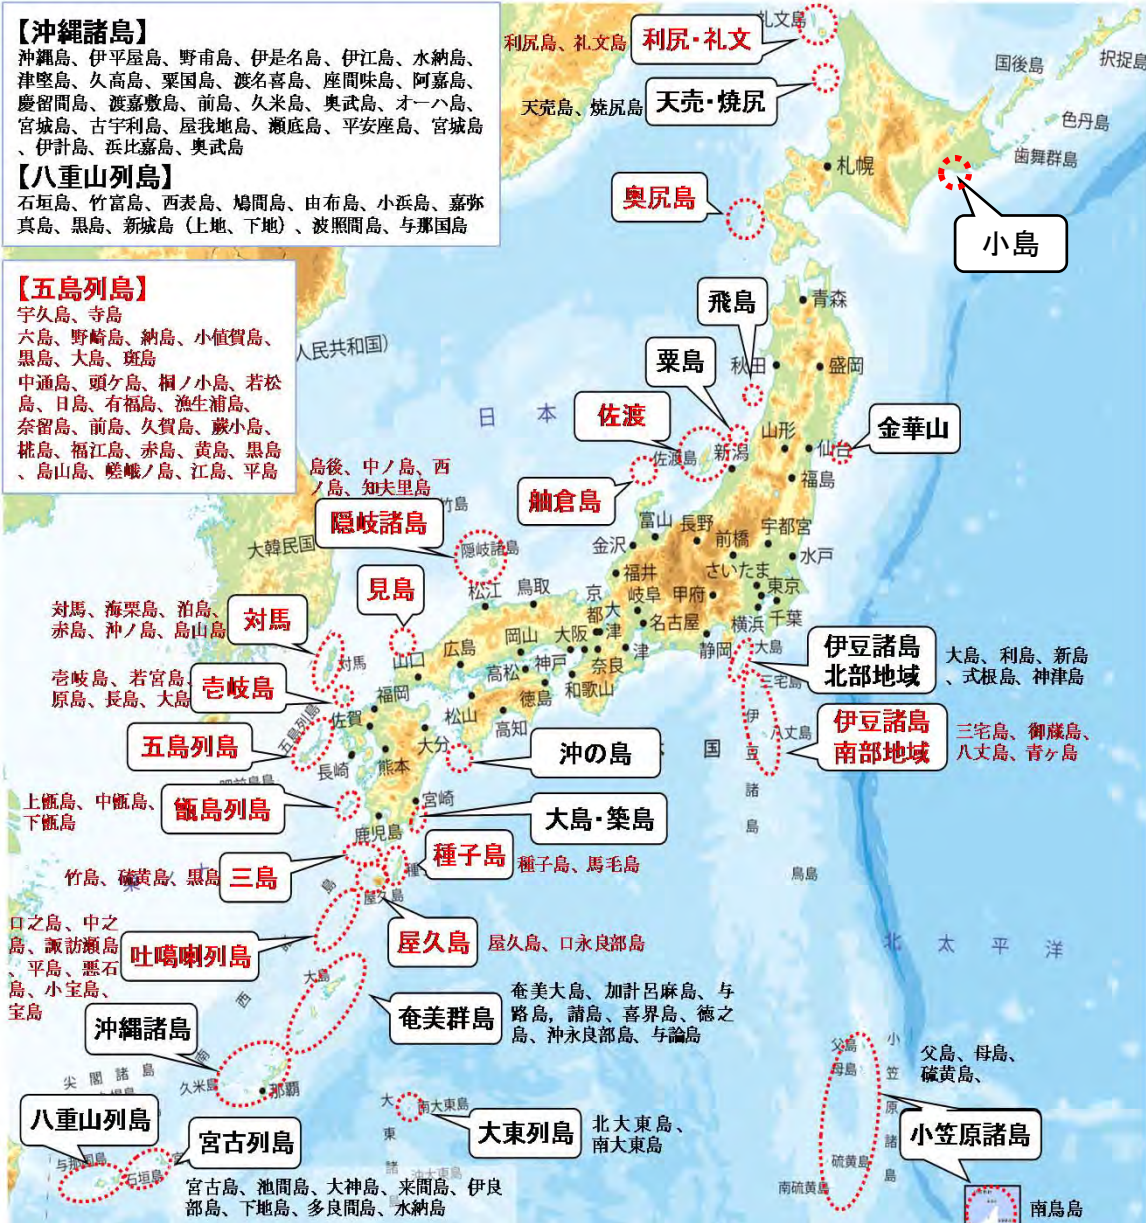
【沖縄諸島】
沖縄島、伊平屋島、野甫島、伊是名島、伊江島、水納島、津堅島、久高島、粟国島、渡名喜島、座間味島、阿嘉島、慶留間島、渡嘉敷島、前島、久米島、奥武島、オーハ島、宮城島、古宇利島、屋我地島、瀬底島、平安座島、宮城島、伊計島、浜比嘉島、奥武島

【八重山列島】
石垣島、竹富島、西表島、鳩間島、由布島、小浜島、嘉弥真島、黒島、新城島（上地、下地）、波照間島、与那国島

【五島列島】
宇久島、寺島
六島、野崎島、納島、小値賀島、黒島、大島、斑島
中通島、頭ケ島、桐ノ小島、若松島、日島、有福島、漁生浦島、奈留島、前島、久賀島、蕨小島、椛島、福江島、赤島、黄島、黒島、島山島、嵯峨ノ島、江島、平島

利尻島、礼文島　利尻・礼文
天売島、焼尻島　天売・焼尻
奥尻島
小島
飛島
粟島
佐渡
金華山
舳倉島
島後、中ノ島、西ノ島、知夫里島
隠岐諸島
見島
対馬、海栗島、泊島、赤島、沖ノ島、島山島　対馬
壱岐島、若宮島、原島、長島、大島　壱岐島
五島列島
沖の島
上甑島、中甑島、下甑島　甑島列島
大島・築島
種子島　種子島、馬毛島
竹島、硫黄島、黒島　三島
屋久島　屋久島、口永良部島
口之島、中之島、諏訪瀬島、平島、悪石島、小宝島、宝島　吐噶喇列島
奄美群島　奄美大島、加計呂麻島、与路島、請島、喜界島、徳之島、沖永良部島、与論島
沖縄諸島
八重山列島
宮古列島　宮古島、池間島、大神島、来間島、伊良部島、下地島、多良間島、水納島
大東列島　北大東島、南大東島
伊豆諸島北部地域　大島、利島、新島、式根島、神津島
伊豆諸島南部地域　三宅島、御蔵島、八丈島、青ヶ島
小笠原諸島　父島、母島、硫黄島、
南鳥島

礼文島　国後島　択捉島　色丹島　歯舞群島　札幌　青森　秋田　盛岡　山形　仙台　新潟　佐渡島　福島　富山　長野　宇都宮　前橋　水戸　金沢　福井　さいたま　東京　岐阜　甲府　千葉　京都　大津　名古屋　横浜　静岡　津　奈良　大阪　和歌山　神戸　鳥取　松江　岡山　広島　山口　高松　徳島　松山　高知　福岡　佐賀　長崎　熊本　大分　宮崎　鹿児島　対馬　五島列島　隠岐諸島　大韓民国　人民共和国　日　本　海　竹島　大島　三宅島　八丈島　伊　豆　諸　島　鳥島　北　太　平　洋　尖　閣　諸　島　久米島　那覇　与那国島　石垣島　大　東　諸　南大東島　沖大東島　父島　母島　硫黄島　南硫黄島　小　笠　原　諸　島　屋久島　種子島　大島　南　西